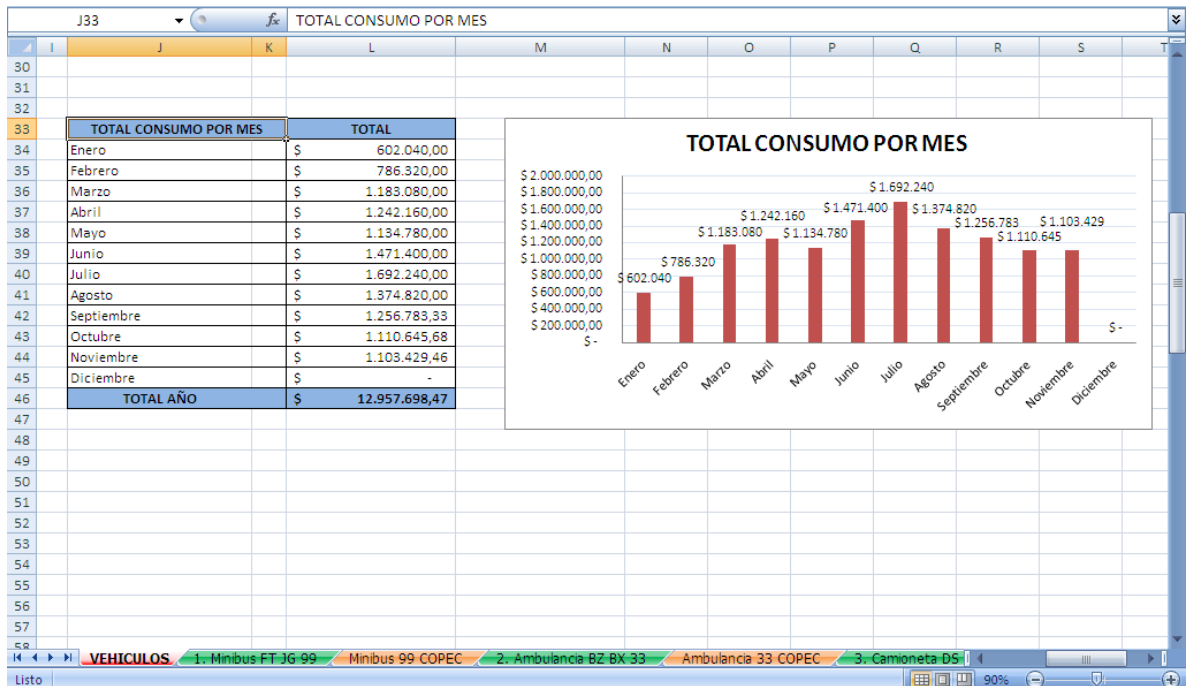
J33 TOTAL CONSUMO POR MES

I J K L M N O P Q R S T

30
31
32
33
34
35
36
37
38
39
40
41
42
43
44
45
46
47
48
49
50
51
52
53
54
55
56
57

| TOTAL CONSUMO POR MES | TOTAL |
|---|---|
| Enero | $ 602.040,00 |
| Febrero | $ 786.320,00 |
| Marzo | $ 1.183.080,00 |
| Abril | $ 1.242.160,00 |
| Mayo | $ 1.134.780,00 |
| Junio | $ 1.471.400,00 |
| Julio | $ 1.692.240,00 |
| Agosto | $ 1.374.820,00 |
| Septiembre | $ 1.256.783,33 |
| Octubre | $ 1.110.645,68 |
| Noviembre | $ 1.103.429,46 |
| Diciembre | $ - |
| TOTAL AÑO | $ 12.957.698,47 |

TOTAL CONSUMO POR MES

$ 2.000.000,00
$ 1.800.000,00
$ 1.600.000,00
$ 1.400.000,00
$ 1.200.000,00
$ 1.000.000,00
$ 800.000,00
$ 600.000,00
$ 400.000,00
$ 200.000,00
$ -

$ 602.040
$ 786.320
$ 1.183.080
$ 1.242.160
$ 1.134.780
$ 1.471.400
$ 1.692.240
$ 1.374.820
$ 1.256.783
$ 1.110.645
$ 1.103.429
$ -

Enero Febrero Marzo Abril Mayo Junio Julio Agosto Septiembre Octubre Noviembre Diciembre

VEHICULOS 1. Minibus FT JG 99 Minibus 99 COPEC 2. Ambulancia BZ BX 33 Ambulancia 33 COPEC 3. Camioneta DS

Listo 90%